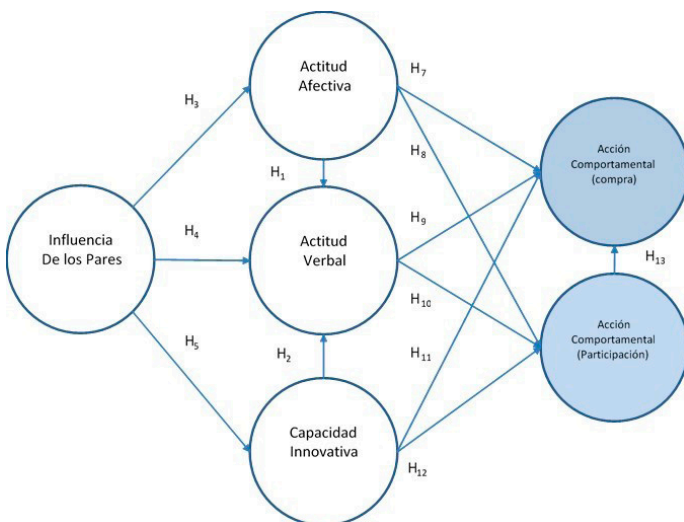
Actitud Afectiva

H$_7$

H$_3$

H$_8$

Acción Comportamental (compra)

H$_1$

H$_9$

Influencia De los Pares

H$_4$

Actitud Verbal

H$_{13}$

H$_{10}$

Acción Comportamental (Participación)

H$_5$

H$_2$

H$_{11}$

Capacidad Innovativa

H$_{12}$